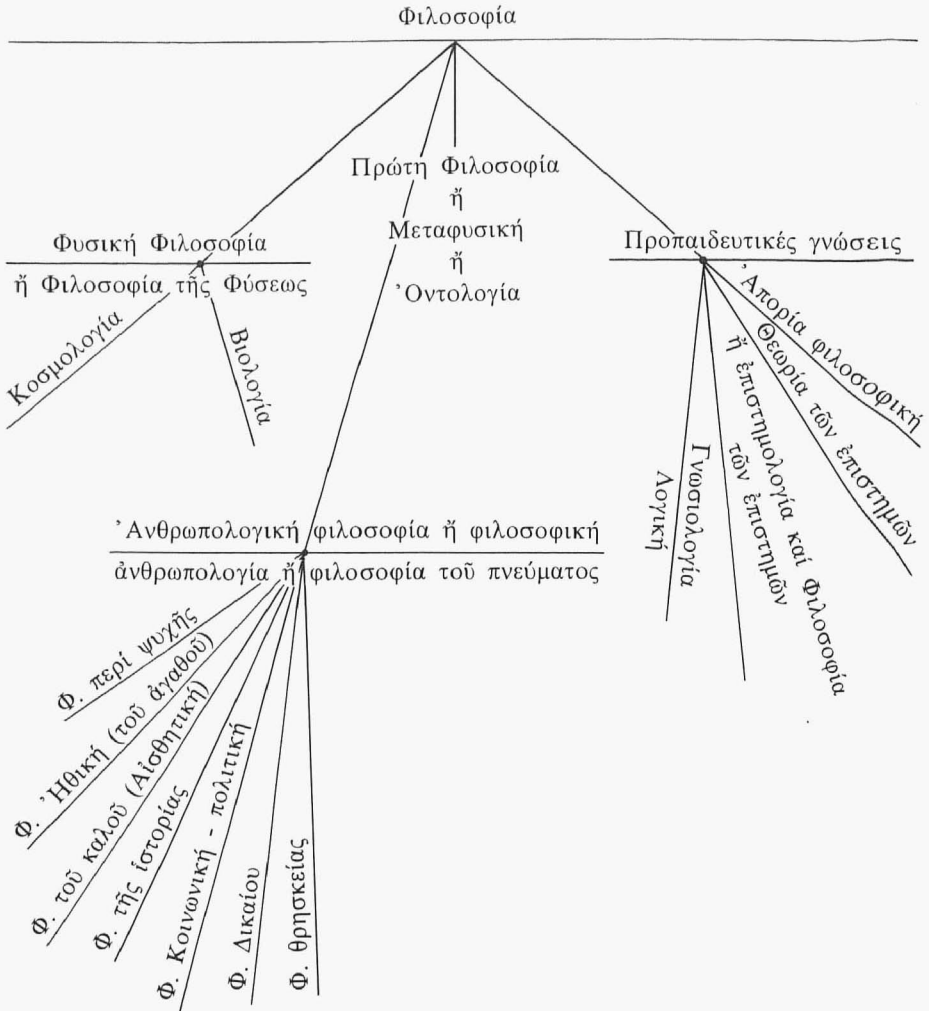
Φιλοσοφία

Φυσική Φιλοσοφία
ἤ Φιλοσοφία τῆς Φύσεως

Κοσμολογία

Βιολογία

Πρώτη Φιλοσοφία
ἤ
Μεταφυσική
ἤ
Ὀντολογία

Προπαιδευτικές γνώσεις

Ἀπορία φιλοσοφική

Θεωρία τῶν ἐπιστημῶν

ἤ ἐπιστημολογία καί Φιλοσοφία τῶν ἐπιστημῶν

Γνωσιολογία

Λογική

Ἀνθρωπολογική φιλοσοφία ἤ φιλοσοφική
ἀνθρωπολογία ἤ φιλοσοφία τοῦ πνεύματος

Φ. περί ψυχῆς

Φ. Ἠθική (τοῦ ἀγαθοῦ)

Φ. τοῦ καλοῦ (Αἰσθητική)

Φ. τῆς ἱστορίας

Φ. Κοινωνική - πολιτική

Φ. Δικαίου

Φ. θρησκείας